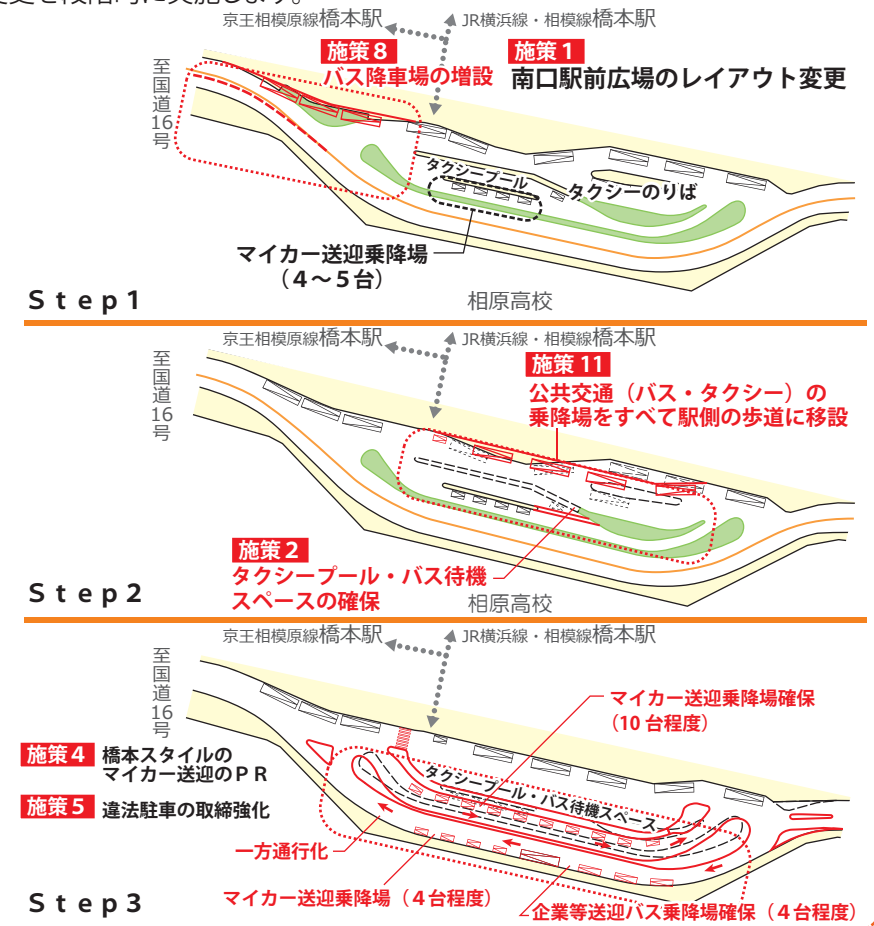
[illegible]

京王相模原線橋本駅

JR横浜線・相模線橋本駅

施策８
バス降車場の増設

施策１
南口駅前広場のレイアウト変更

至国道16号

タクシープール

タクシーのりば

マイカー送迎乗降場
（4～5台）

Step1

相原高校

京王相模原線橋本駅

JR横浜線・相模線橋本駅

至国道16号

施策11
公共交通（バス・タクシー）の乗降場をすべて駅側の歩道に移設

施策２
タクシープール・バス待機スペースの確保

Step2

相原高校

京王相模原線橋本駅

JR横浜線・相模線橋本駅

至国道16号

マイカー送迎乗降場確保
（10台程度）

施策４ 橋本スタイルのマイカー送迎のＰＲ

施策５ 違法駐車の取締強化

タクシープール・バス待機スペース

一方通行化

マイカー送迎乗降場（４台程度）

企業等送迎バス乗降場確保（４台程度）

Step3